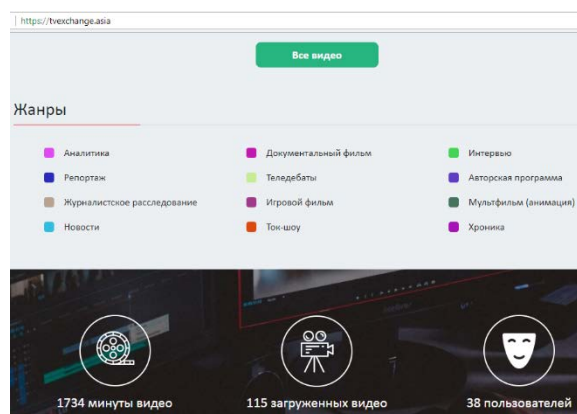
https://tvexchange.asia

Все видео

Жанры

Аналитика
Репортаж
Журналистское расследование
Новости

Документальный фильм
Теледебаты
Игровой фильм
Ток-шоу

Интервью
Авторская программа
Мультфильм (анимация)
Хроника

1734 минуты видео
115 загруженных видео
38 пользователей